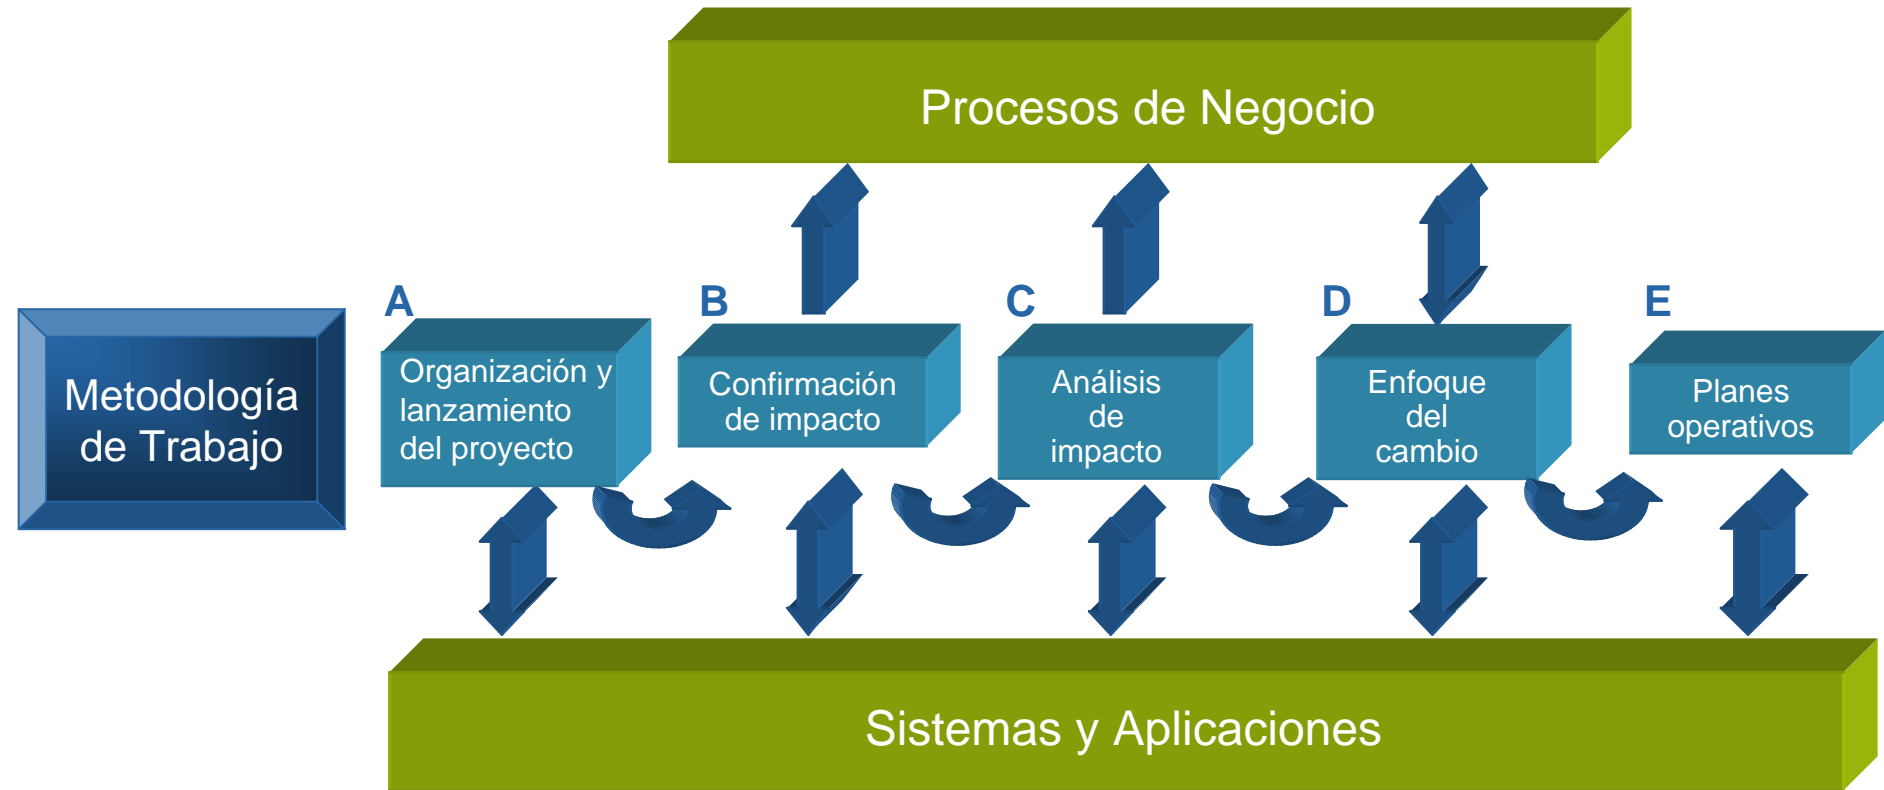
Procesos de Negocio

Metodología de Trabajo

A
Organización y lanzamiento del proyecto

B
Confirmación de impacto

C
Análisis de impacto

D
Enfoque del cambio

E
Planes operativos

Sistemas y Aplicaciones